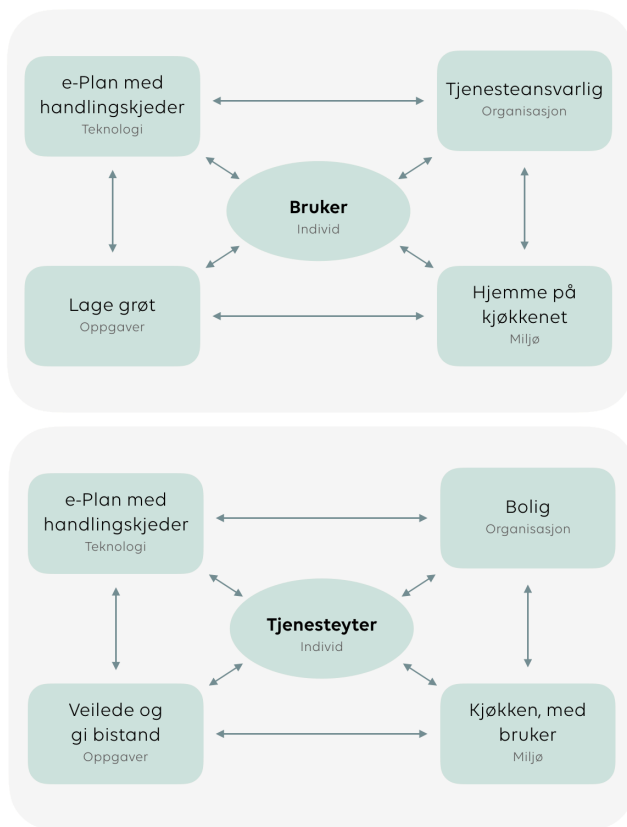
e-Plan med handlingskjeder
Teknologi

Tjenesteansvarlig
Organisasjon

Bruker
Individ

Lage grøt
Oppgaver

Hjemme på kjøkkenet
Miljø

e-Plan med handlingskjeder
Teknologi

Bolig
Organisasjon

Tjenesteyter
Individ

Veilede og gi bistand
Oppgaver

Kjøkken, med bruker
Miljø